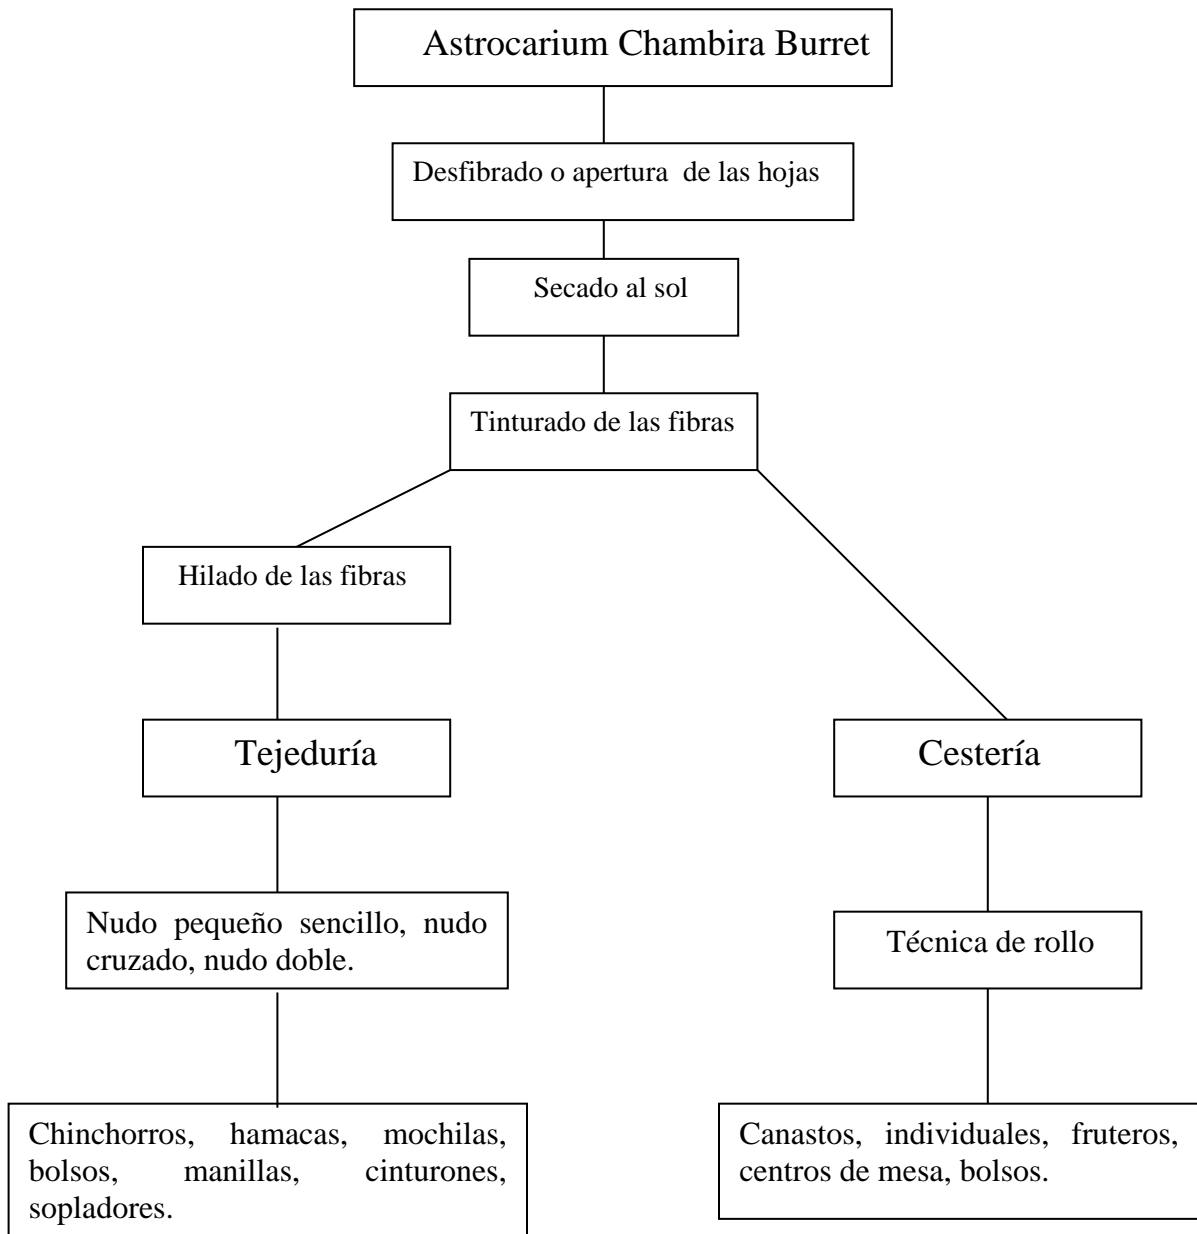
Astrocarium Chambira Burret

Desfibrado o apertura de las hojas

Secado al sol

Tinturado de las fibras

Hilado de las fibras

Tejeduría

Nudo pequeño sencillo, nudo cruzado, nudo doble.

Chinchorros, hamacas, mochilas, bolsos, manillas, cinturones, sopladores.

Cestería

Técnica de rollo

Canastos, individuales, fruteros, centros de mesa, bolsos.